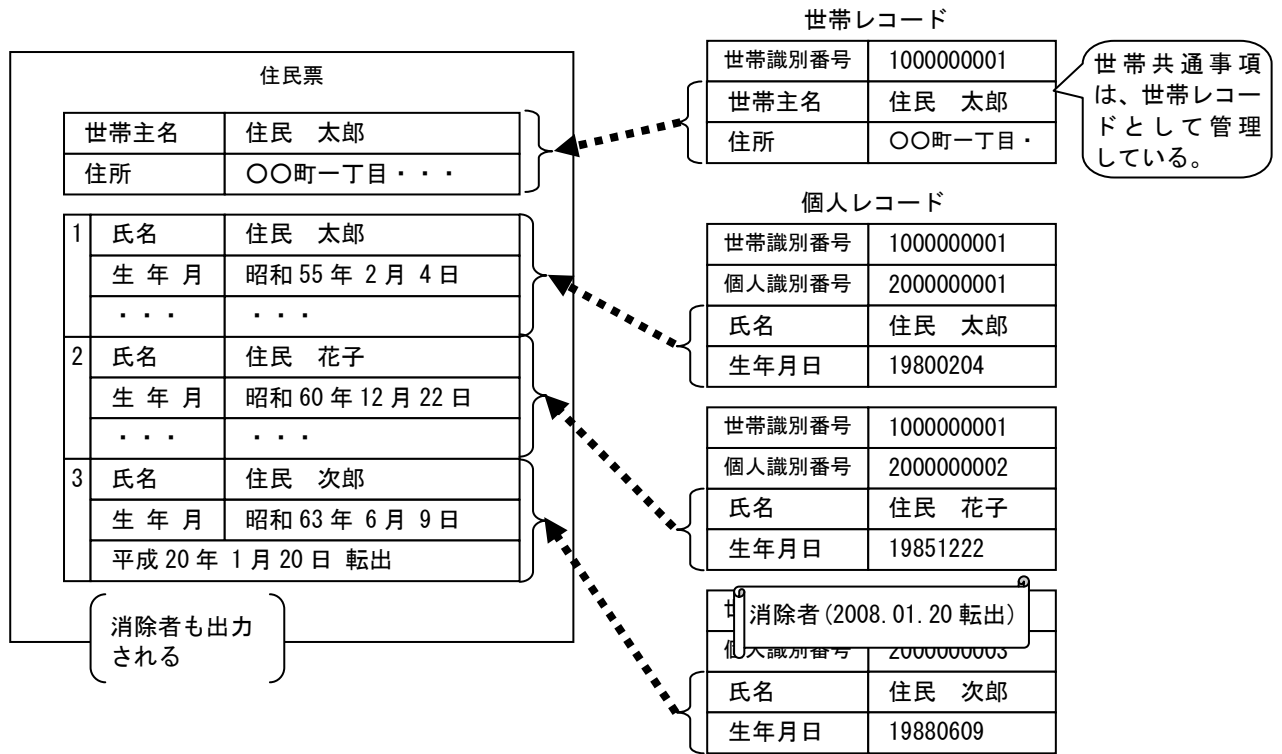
住民票

| 世帯主名 | 住民　太郎 |
|---|---|
| 住所 | ○○町一丁目・・・ |

| 1 | 氏名 | 住民　太郎 |
|---|---|---|
| | 生 年 月 | 昭和 55 年 2 月 4 日 |
| | ・・・ | ・・・ |
| 2 | 氏名 | 住民　花子 |
| | 生 年 月 | 昭和 60 年 12 月 22 日 |
| | ・・・ | ・・・ |
| 3 | 氏名 | 住民　次郎 |
| | 生 年 月 | 昭和 63 年 6 月 9 日 |
| | 平成 20 年 1 月 20 日 転出 | |

消除者も出力される

世帯レコード

| 世帯識別番号 | 1000000001 |
|---|---|
| 世帯主名 | 住民　太郎 |
| 住所 | ○○町一丁目・ |

世帯共通事項は、世帯レコードとして管理している。

個人レコード

| 世帯識別番号 | 1000000001 |
|---|---|
| 個人識別番号 | 2000000001 |
| 氏名 | 住民　太郎 |
| 生年月日 | 19800204 |

| 世帯識別番号 | 1000000001 |
|---|---|
| 個人識別番号 | 2000000002 |
| 氏名 | 住民　花子 |
| 生年月日 | 19851222 |

消除者 (2008. 01. 20 転出)

| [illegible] | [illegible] |
|---|---|
| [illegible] | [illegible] |
| 氏名 | 住民　次郎 |
| 生年月日 | 19880609 |